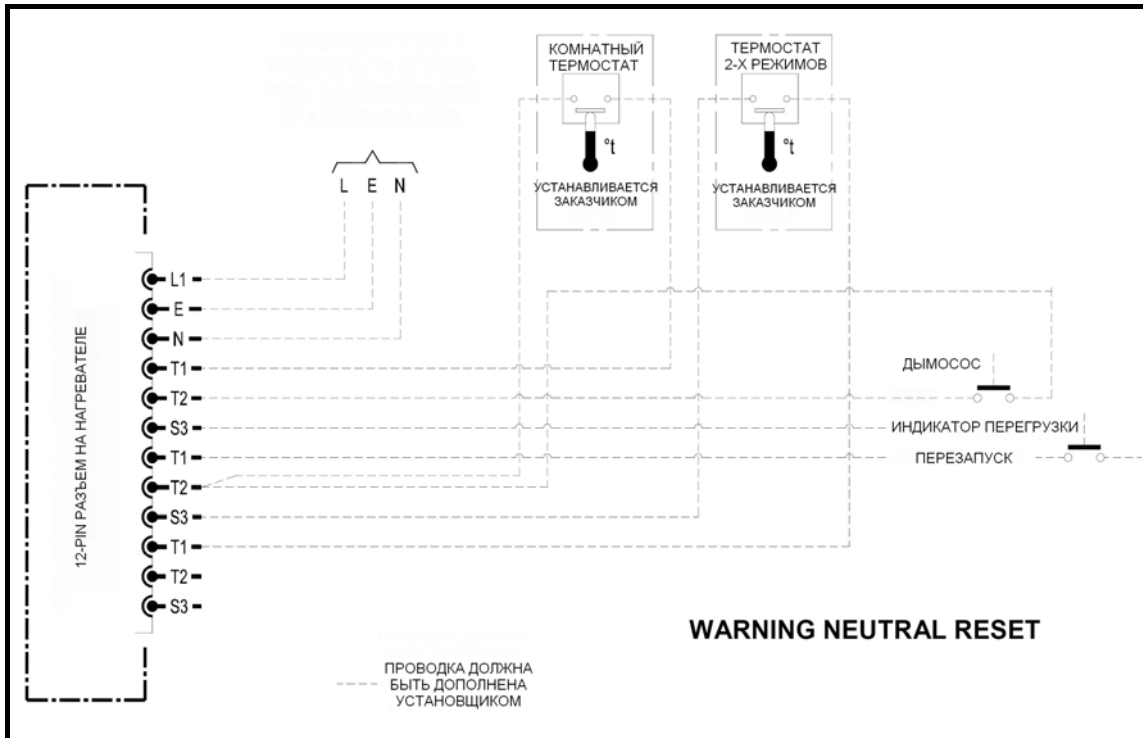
КОМНАТНЫЙ ТЕРМОСТАТ

°t

УСТАНАВЛИВАЕТСЯ ЗАКАЗЧИКОМ

ТЕРМОСТАТ 2-Х РЕЖИМОВ

°t

УСТАНАВЛИВАЕТСЯ ЗАКАЗЧИКОМ

L E N

12-PIN РАЗЪЕМ НА НАГРЕВАТЕЛЕ

L1
E
N
T1
T2
S3
T1
T2
S3
T1
T2
S3

ДЫМОСОС

ИНДИКАТОР ПЕРЕГРУЗКИ

ПЕРЕЗАПУСК

WARNING NEUTRAL RESET

ПРОВОДКА ДОЛЖНА БЫТЬ ДОПОЛНЕНА УСТАНОВЩИКОМ